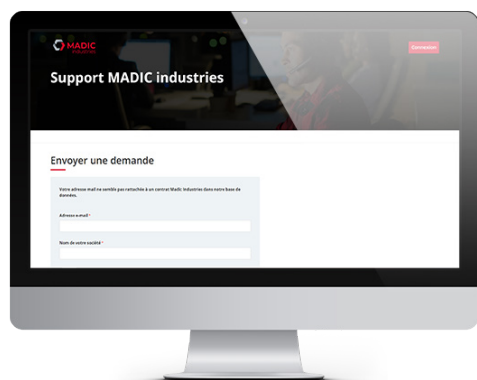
MADIC industries

Connexion

Support MADIC industries

Envoyer une demande

Votre adresse mail ne semble pas rattachée à un contrat Madic Industries dans notre base de données.

Adresse e-mail *

Nom de votre société *